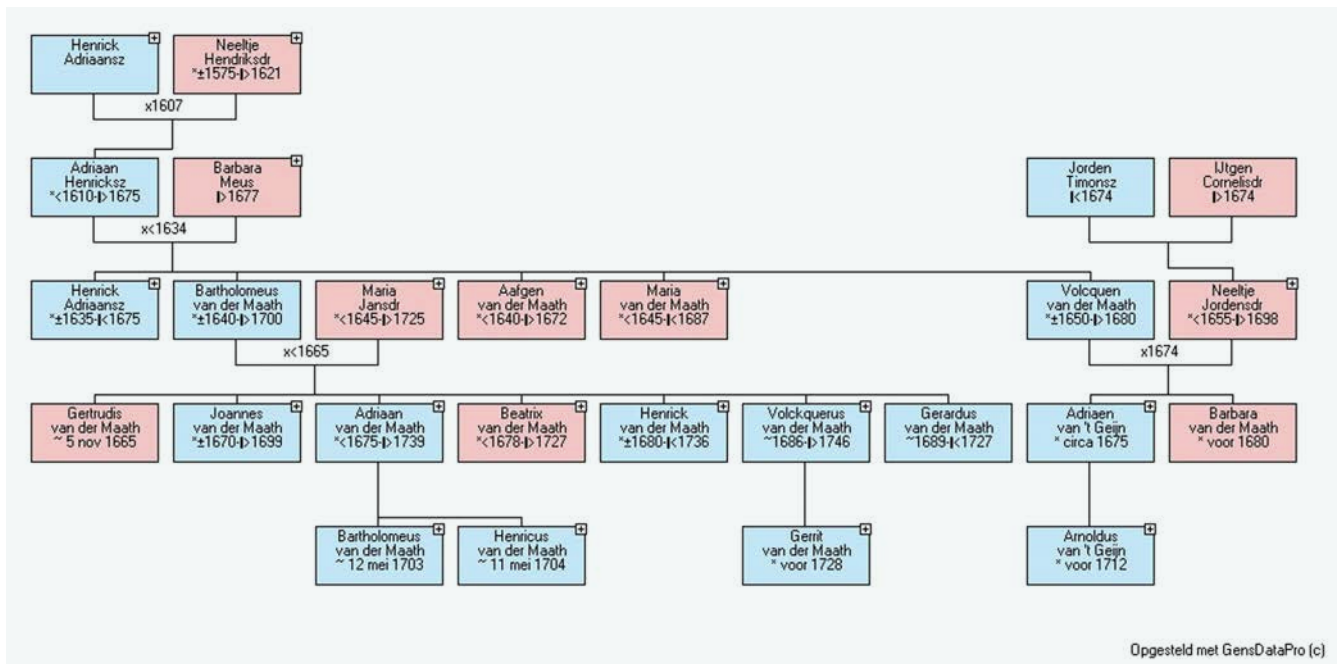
Henrick Adriaansz

Neeltje Hendriksdr *±1575-þ1621

x1607

Adriaan Henricksz *<1610-þ1675

Barbara Meus þ1677

x<1634

Jorden Timonsz ķ<1674

IJtgen Cornelisdr þ1674

Henrick Adriaansz *±1635-ķ1675

Bartholomeus van der Maath *±1640-þ1700

Maria Jansdr *<1645-þ1725

Aafgen van der Maath *<1640-þ1672

Maria van der Maath *<1645-ķ1687

Volcquen van der Maath *±1650-þ1680

Neeltje Jordensdr *<1655-þ1698

x<1665

x1674

Gertrudis van der Maath ~ 5 nov 1665

Joannes van der Maath *±1670-þ1699

Adriaan van der Maath *<1675-þ1739

Beatrix van der Maath *<1678-þ1727

Henrick van der Maath *±1680-ķ1736

Volckquerus van der Maath ~1686-þ1746

Gerardus van der Maath ~1689-ķ1727

Adriaen van 't Geijn * circa 1675

Barbara van der Maath * voor 1680

Bartholomeus van der Maath ~ 12 mei 1703

Henricus van der Maath ~ 11 mei 1704

Gerrit van der Maath * voor 1728

Arnoldus van 't Geijn * voor 1712

Opgesteld met GensDataPro (c)